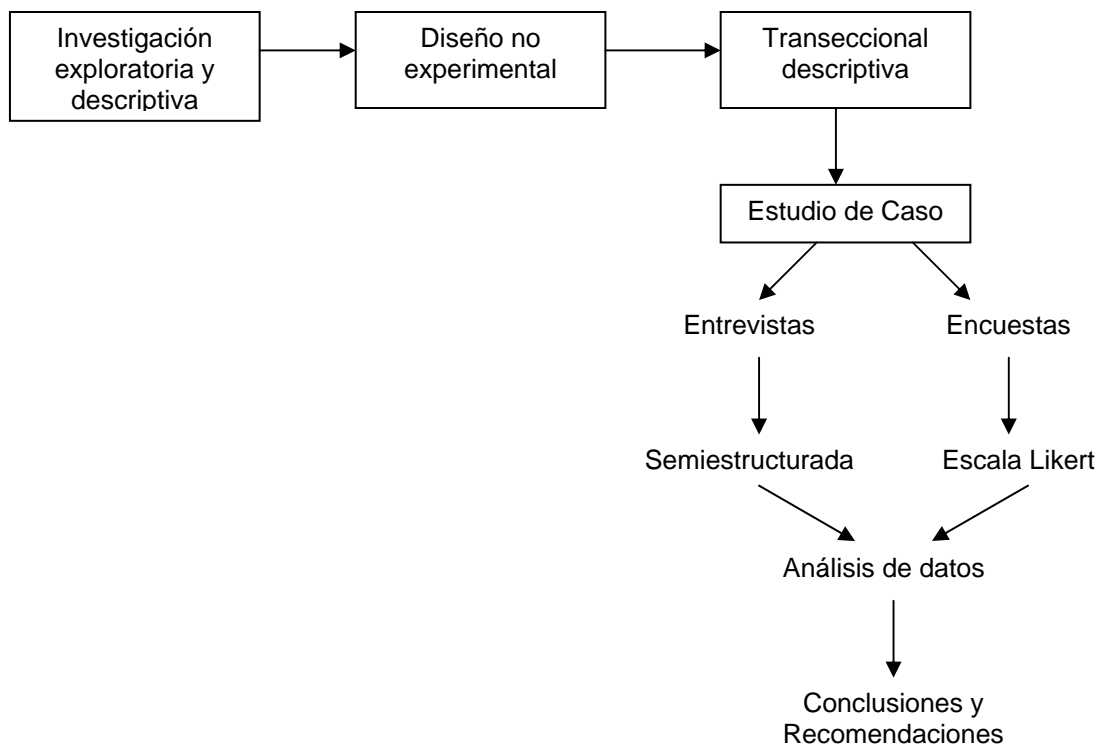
Investigación exploratoria y descriptiva

Diseño no experimental

Transeccional descriptiva

Estudio de Caso

Entrevistas

Encuestas

Semiestructurada

Escala Likert

Análisis de datos

Conclusiones y Recomendaciones